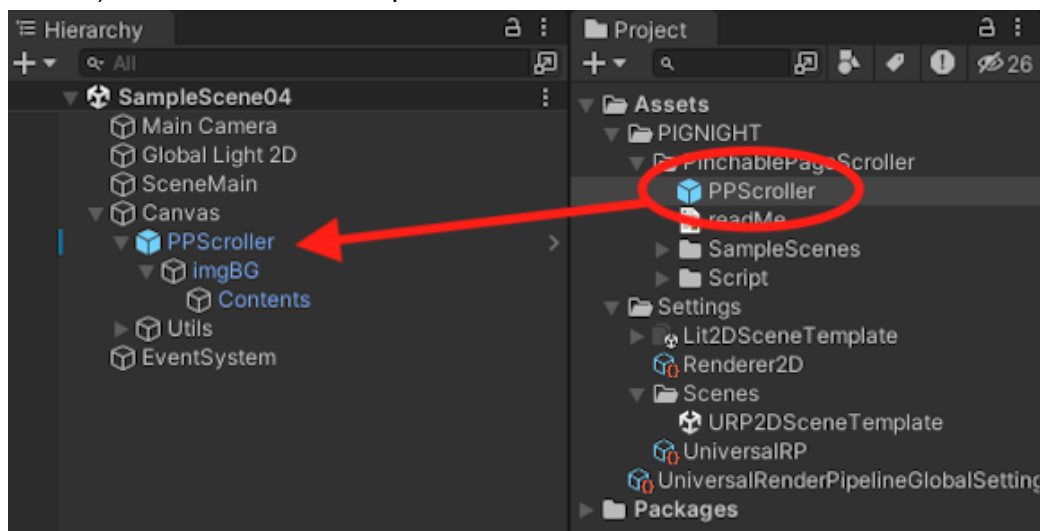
Hierarchy

+ ▾ All

SampleScene04
Main Camera
Global Light 2D
SceneMain
Canvas
PPScroller
imgBG
Contents
Utils
EventSystem

Project

+ ▾

26

Assets
PIGNIGHT
PinchablePageScroller
PPScroller
readMe
SampleScenes
Script
Settings
Lit2DSceneTemplate
Renderer2D
Scenes
URP2DSceneTemplate
UniversalRP
UniversalRenderPipelineGlobalSetting
Packages